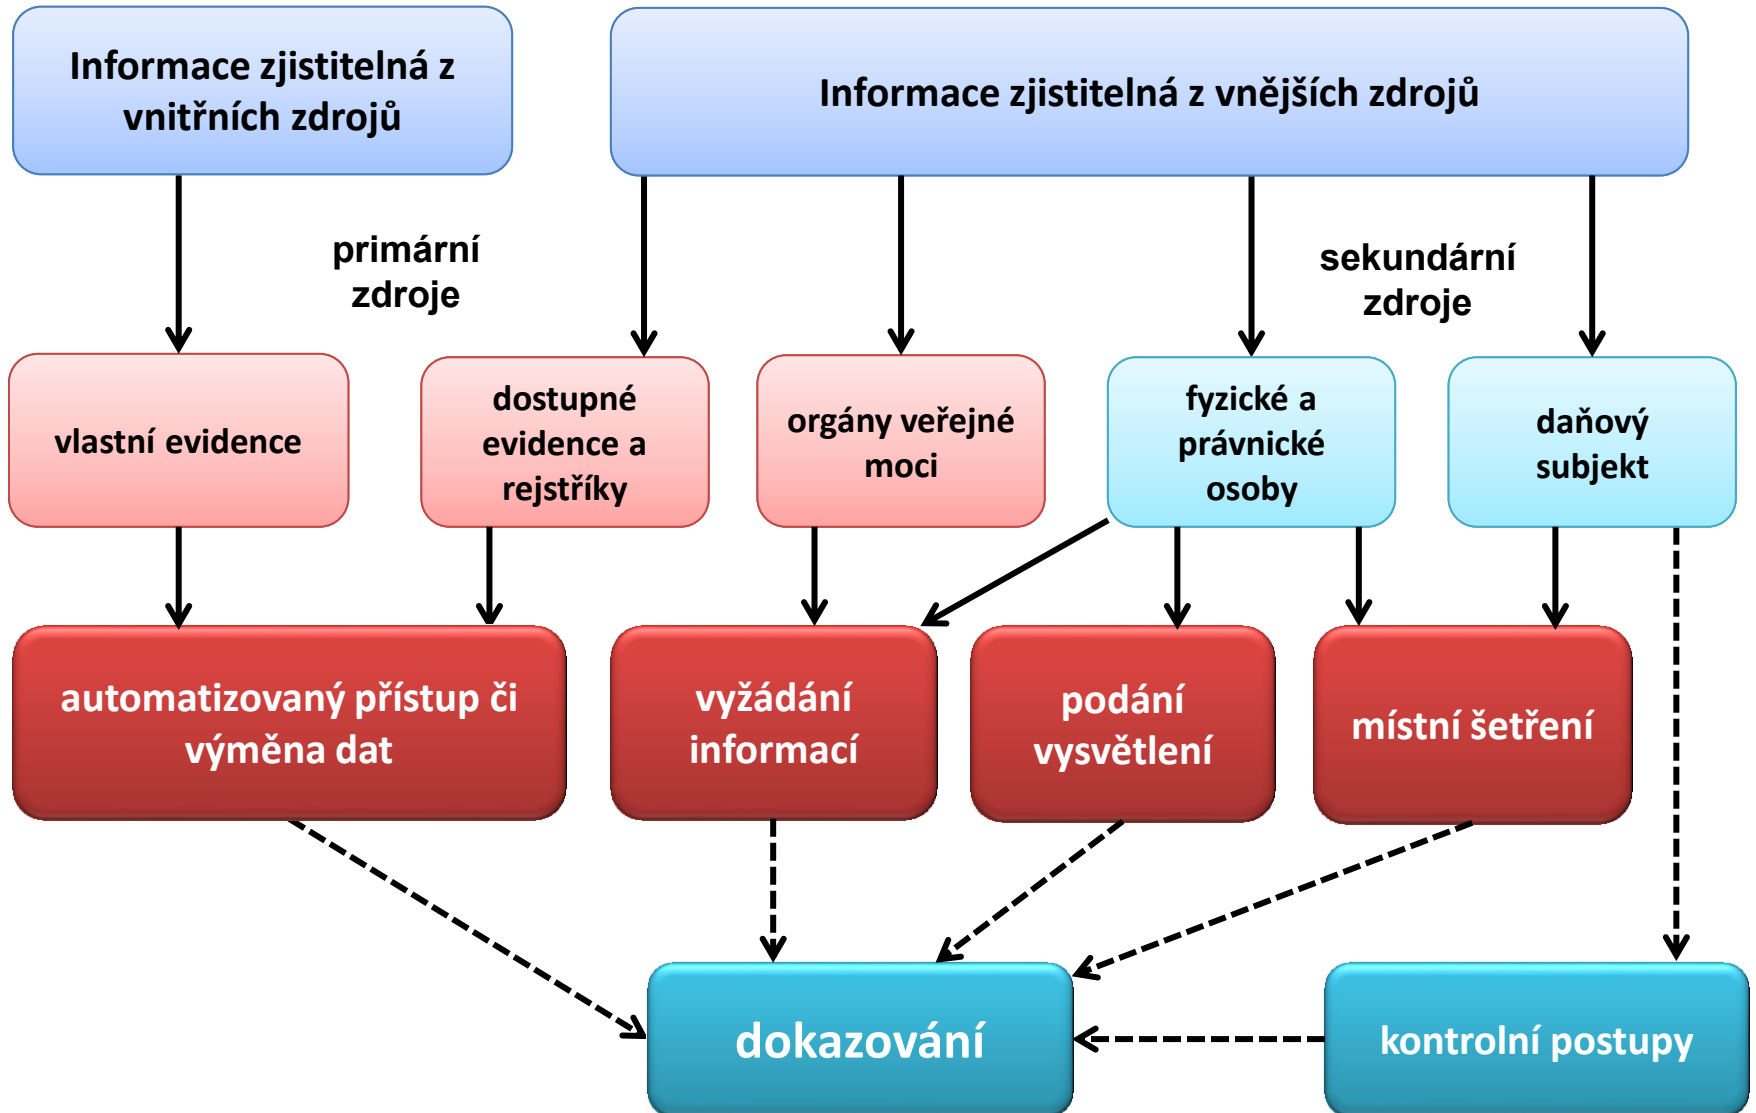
Informace zjistitelná z vnitřních zdrojů

Informace zjistitelná z vnějších zdrojů

primární zdroje

sekundární zdroje

vlastní evidence

dostupné evidence a rejstříky

orgány veřejné moci

fyzické a právnické osoby

daňový subjekt

automatizovaný přístup či výměna dat

vyžádání informací

podání vysvětlení

místní šetření

dokazování

kontrolní postupy